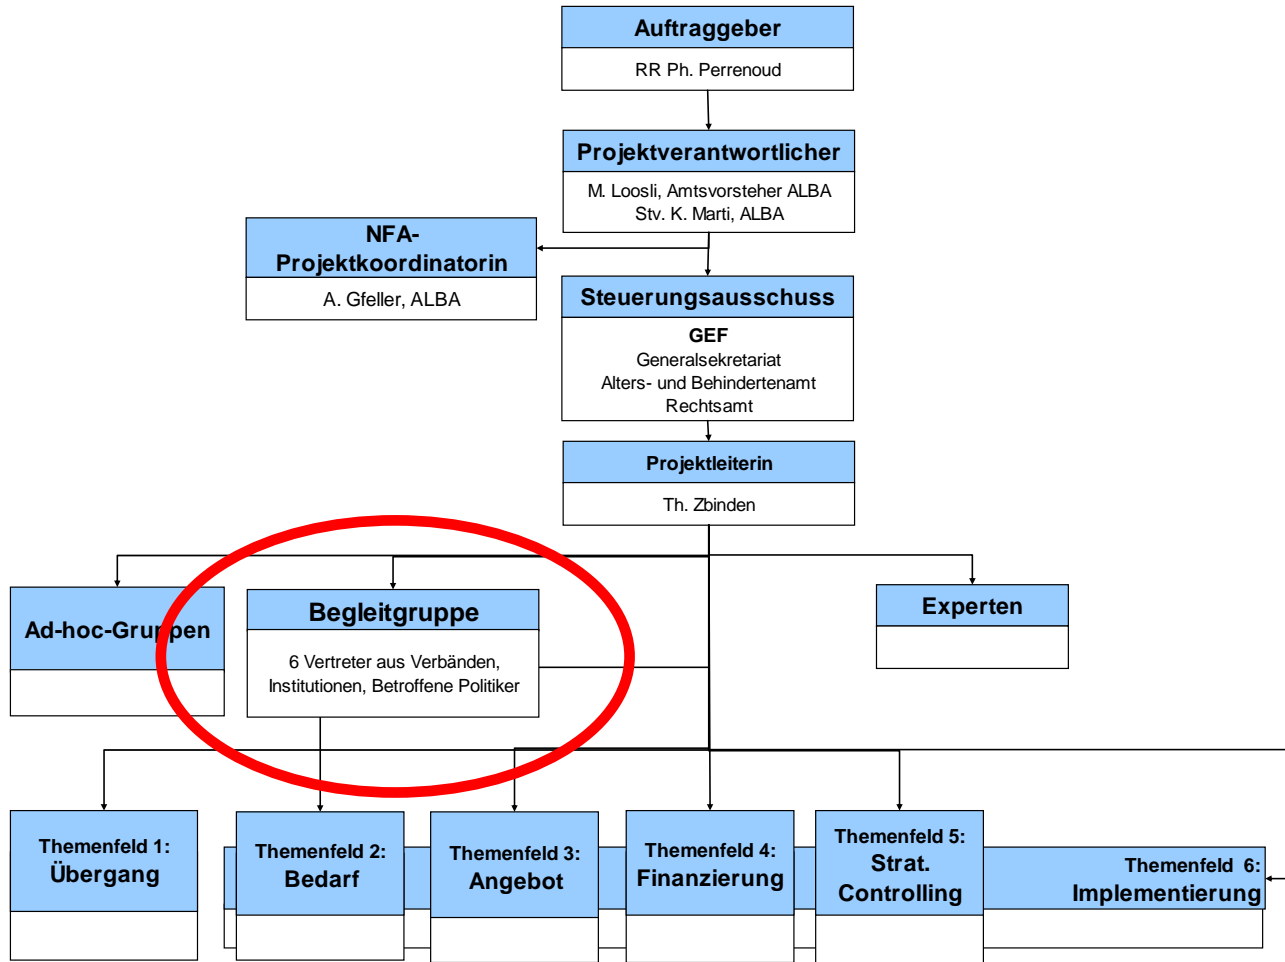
Auftraggeber
RR Ph. Perrenoud

Projektverantwortlicher
M. Loosli, Amtsvorsteher ALBA
Stv. K. Marti, ALBA

NFA-Projektkoordinatorin
A. Gfeller, ALBA

Steuerungsausschuss
GEF
Generalsekretariat
Alters- und Behindertenamt
Rechtsamt

Projektleiterin
Th. Zbinden

Ad-hoc-Gruppen

Begleitgruppe
6 Vertreter aus Verbänden, Institutionen, Betroffene Politiker

Experten

Themenfeld 1: Übergang

Themenfeld 2: Bedarf

Themenfeld 3: Angebot

Themenfeld 4: Finanzierung

Themenfeld 5: Strat. Controlling

Themenfeld 6: Implementierung